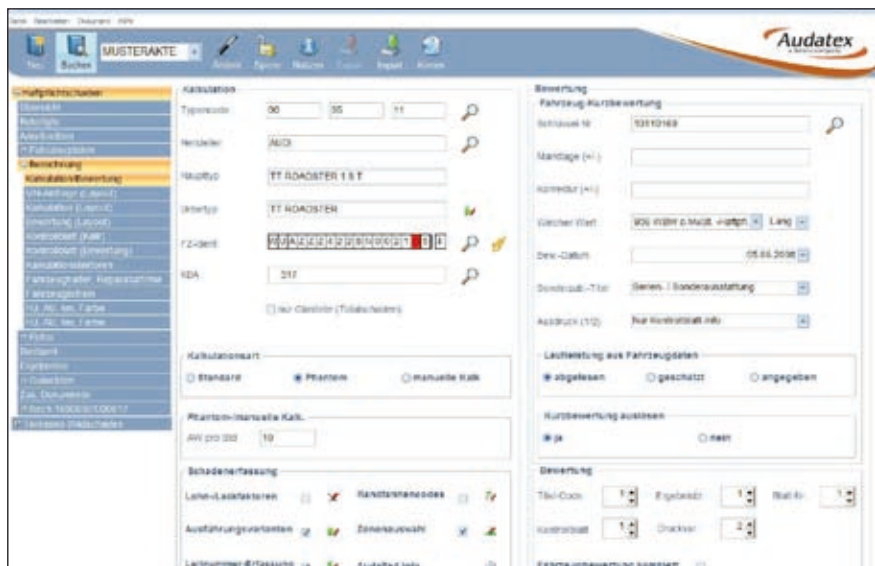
Datei Bearbeiten Dokument Hilfe

Neu Suchen MUSTERAKTE Ändern Speichern Notizen Export Import Hinweis

Audatex

Haftpflichtschaden
Übersicht
Beteiligte
Aktenfristen
Fahrzeugdaten
Berechnung
Kalkulation/Bewertung
VIN-Abfrage (Laufnr.)
Kalkulation (Laufnr.)
Bewertung (Laufnr.)
Kontrollblatt (Kalk)
Kontrollblatt (Bewertung)
Kalkulationsfaktoren
Fahrzeughalter, Reparaturfirma
Fahrzeugdaten
Kz. Alt. Ant. Farbe
Kz. Alt. Ant. Farbe
Fotos
Bedarf
Ergebnisse
Gutachten
Zus. Dokumente
Fbrck 1000/2012/00017
Versicherungsschaden

Kalkulation
Typcode 96 | 55 | 11
Hersteller AUDI
Haupttyp TT ROADSTER 1.8 T
Untertyp TT ROADSTER
FZ-Ident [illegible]
KBA 317
nur Glasteile (Totalschaden)

Kalkulationsart
Standard
Phantom
manuelle Kalk.

Phantom-/manuelle Kalk.
AW pro Std 10

Schadenerfassung
Lohn-/Lackfaktoren
Handlersnebencodes
Ausführungsvarianten
Zonenauswahl
Lackummer-Erfassung
Ausstatt.Info

Bewertung
Fahrzeug-Kurzbewertung
Schlüssel-Nr. 10110169
Mandtage (+/-)
Korrektur (+/-)
Gleicher Wert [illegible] Lang
Bew.-Datum 05.05.2008
Sonderausst.-Titel Serien- / Sonderausstattung
Ausdruck (1/2) Nur Kontrollblatt info

Laufleistung aus Fahrzeugdaten
abgelesen
geschätzt
angegeben

Kurzbewertung auslösen
ja
nein

Bewertung
Titel-Code 1
Ergebnis 1
Blatt-Nr. 1
Kontrollblatt 1
Drucker 2
Fahrzeugbewertung komplett